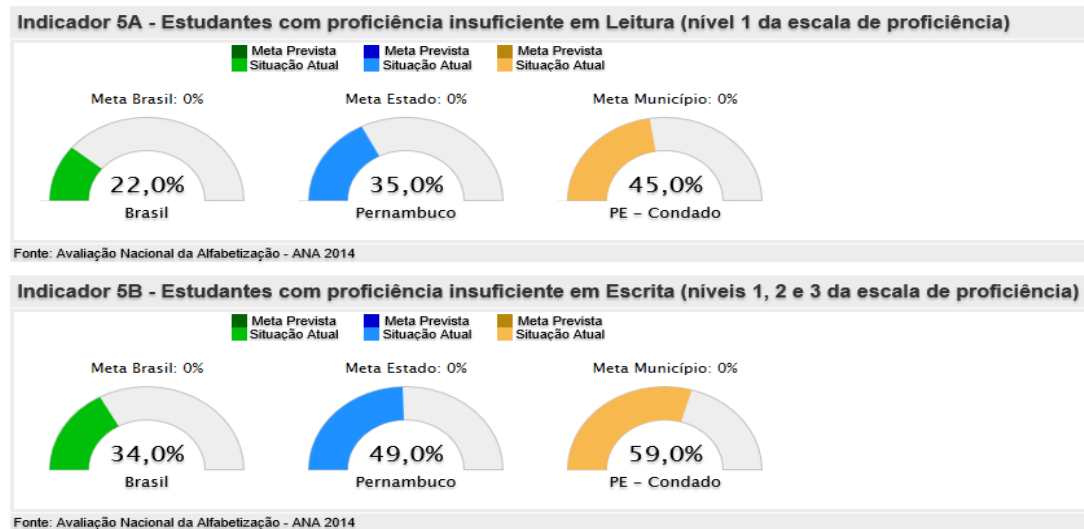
Indicador 5A - Estudantes com proficiência insuficiente em Leitura (nível 1 da escala de proficiência)

Meta Prevista
Situação Atual

Meta Prevista
Situação Atual

Meta Prevista
Situação Atual

Meta Brasil: 0%

22,0%

Brasil

Meta Estado: 0%

35,0%

Pernambuco

Meta Município: 0%

45,0%

PE - Condado

Fonte: Avaliação Nacional da Alfabetização - ANA 2014

Indicador 5B - Estudantes com proficiência insuficiente em Escrita (níveis 1, 2 e 3 da escala de proficiência)

Meta Prevista
Situação Atual

Meta Prevista
Situação Atual

Meta Prevista
Situação Atual

Meta Brasil: 0%

34,0%

Brasil

Meta Estado: 0%

49,0%

Pernambuco

Meta Município: 0%

59,0%

PE - Condado

Fonte: Avaliação Nacional da Alfabetização - ANA 2014